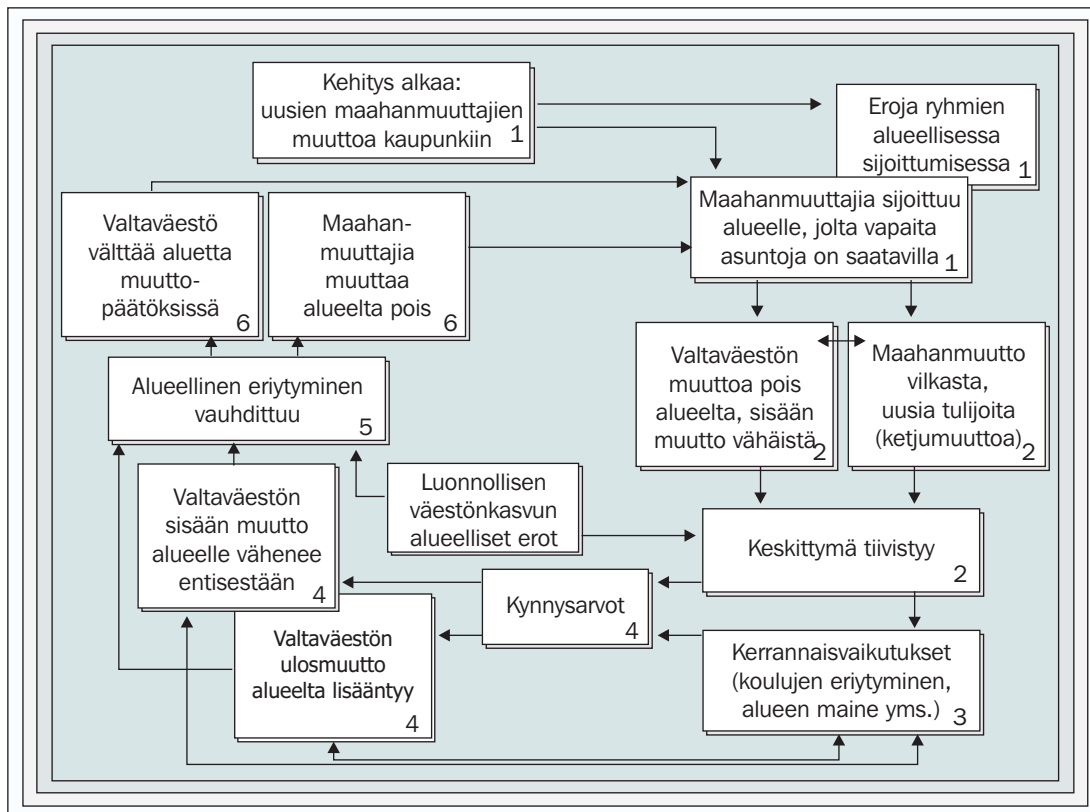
Kehitys alkaa: uusien maahanmuuttajien muuttoa kaupunkiin 1

Eroja ryhmien alueellisessa sijoittumisessa 1

Maahanmuuttajia sijoittuu alueelle, jolta vapaita asuntoja on saatavilla 1

Valtaväestö välttää aluetta muutto-päätöksissä 6

Maahan-muuttajia muuttaa alueelta pois 6

Valtaväestön muuttoa pois alueelta, sisään muutto vähäistä 2

Maahanmuutto vilkasta, uusia tulijoita (ketjumuuttoa) 2

Alueellinen eriytyminen vauhdittuu 5

Luonnollisen väestönkasvun alueelliset erot

Valtaväestön sisään muutto alueelle vähenee entisestään 4

Keskittymä tiivistyy 2

Kynnysarvot 4

Valtaväestön ulosmuutto alueelta lisääntyy 4

Kerrannaisvaikutukset (koulujen eriytyminen, alueen maine yms.) 3